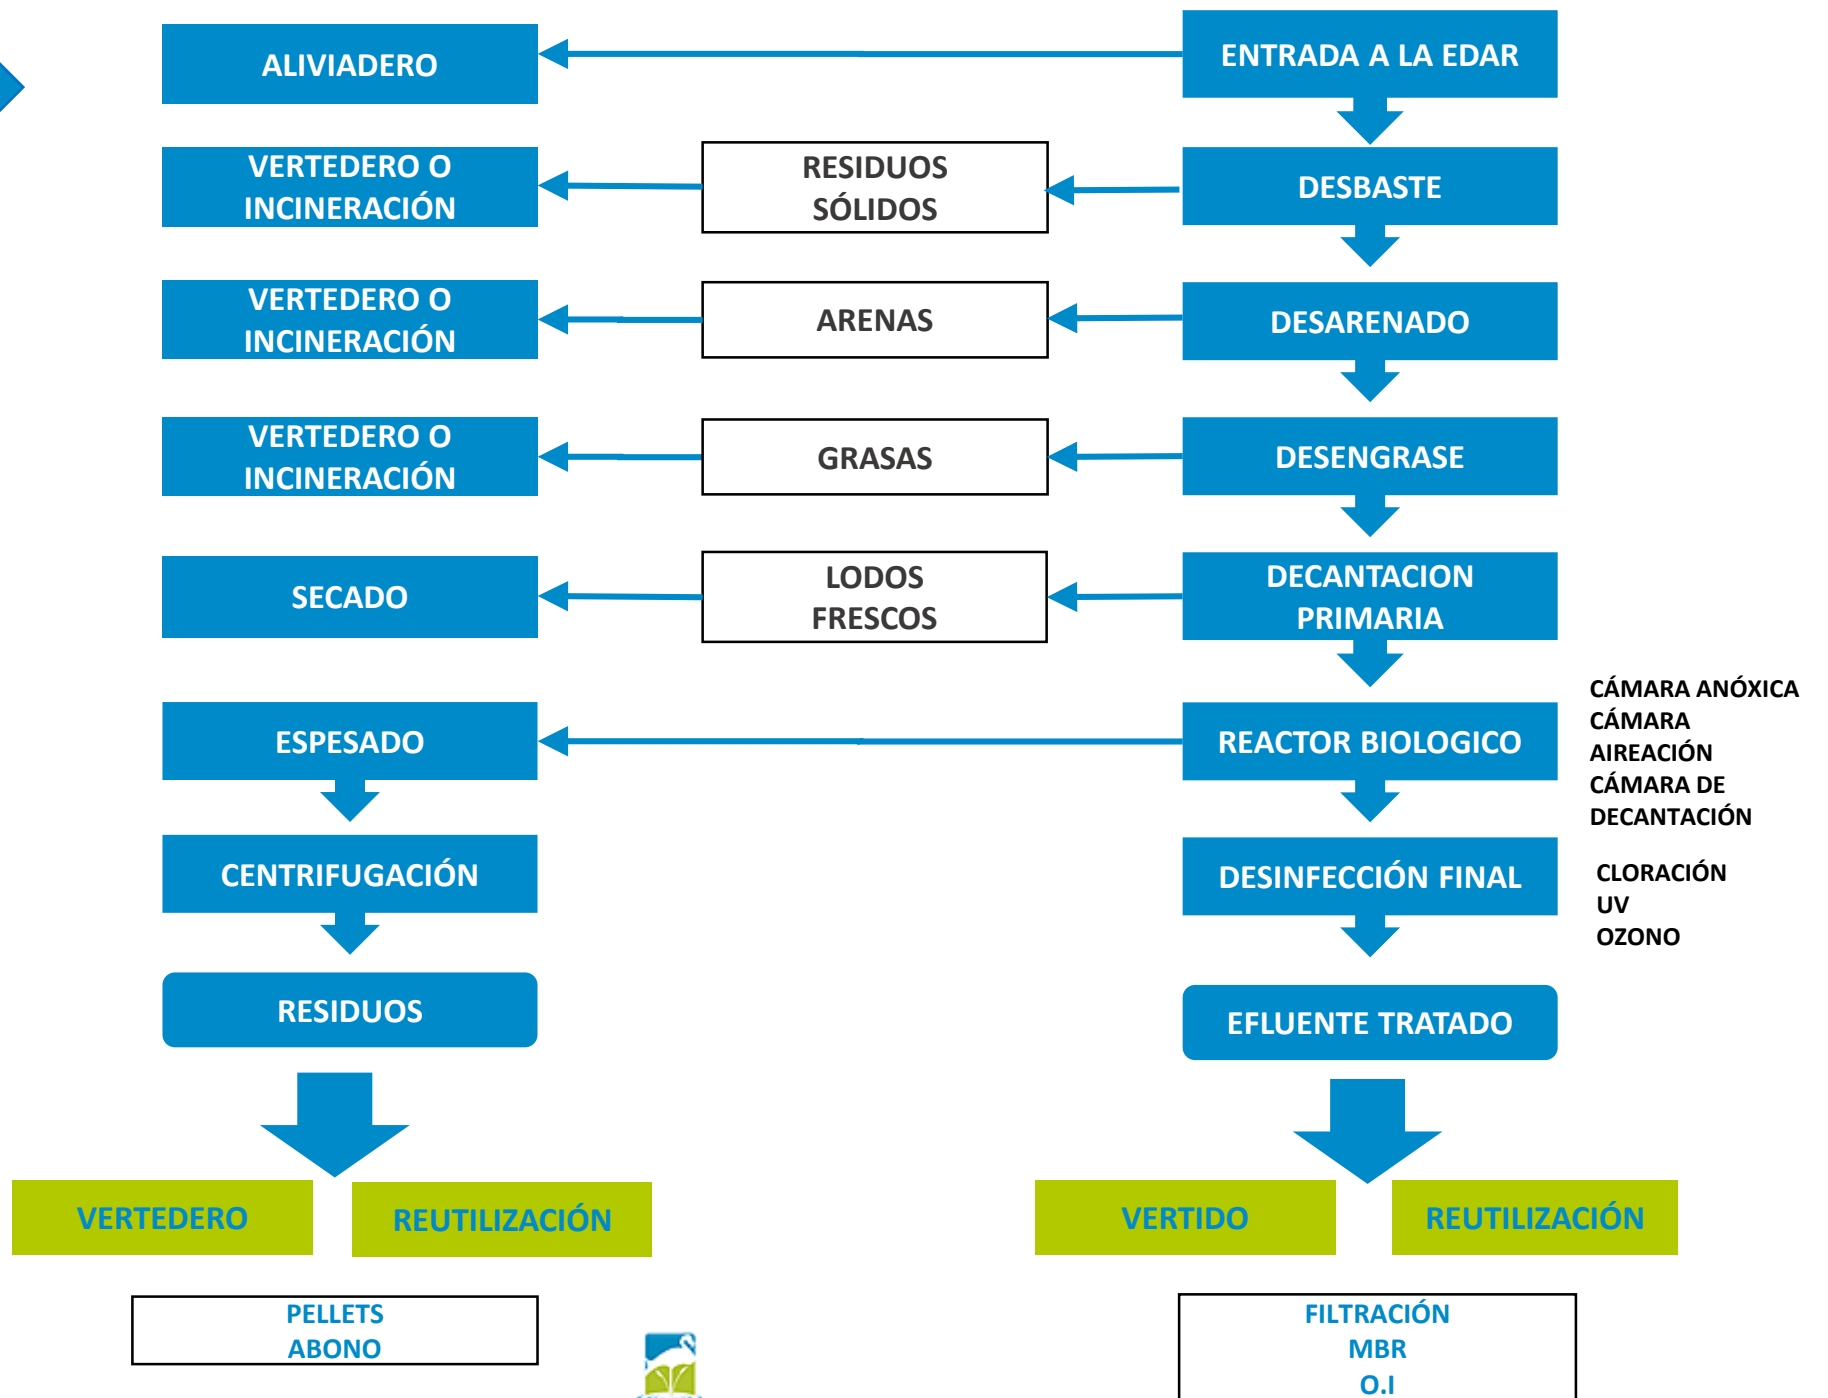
ALIVIADERO

ENTRADA A LA EDAR

VERTEDERO O INCINERACIÓN

RESIDUOS SÓLIDOS

DESBASTE

VERTEDERO O INCINERACIÓN

ARENAS

DESARENADO

VERTEDERO O INCINERACIÓN

GRASAS

DESENGRASE

SECADO

LODOS FRESCOS

DECANTACION PRIMARIA

ESPESADO

REACTOR BIOLOGICO

CÁMARA ANÓXICA
CÁMARA AIREACIÓN
CÁMARA DE DECANTACIÓN

CENTRIFUGACIÓN

DESINFECCIÓN FINAL

CLORACIÓN
UV
OZONO

RESIDUOS

EFLUENTE TRATADO

VERTEDERO

REUTILIZACIÓN

VERTIDO

REUTILIZACIÓN

PELLETS
ABONO

FILTRACIÓN
MBR
O.I